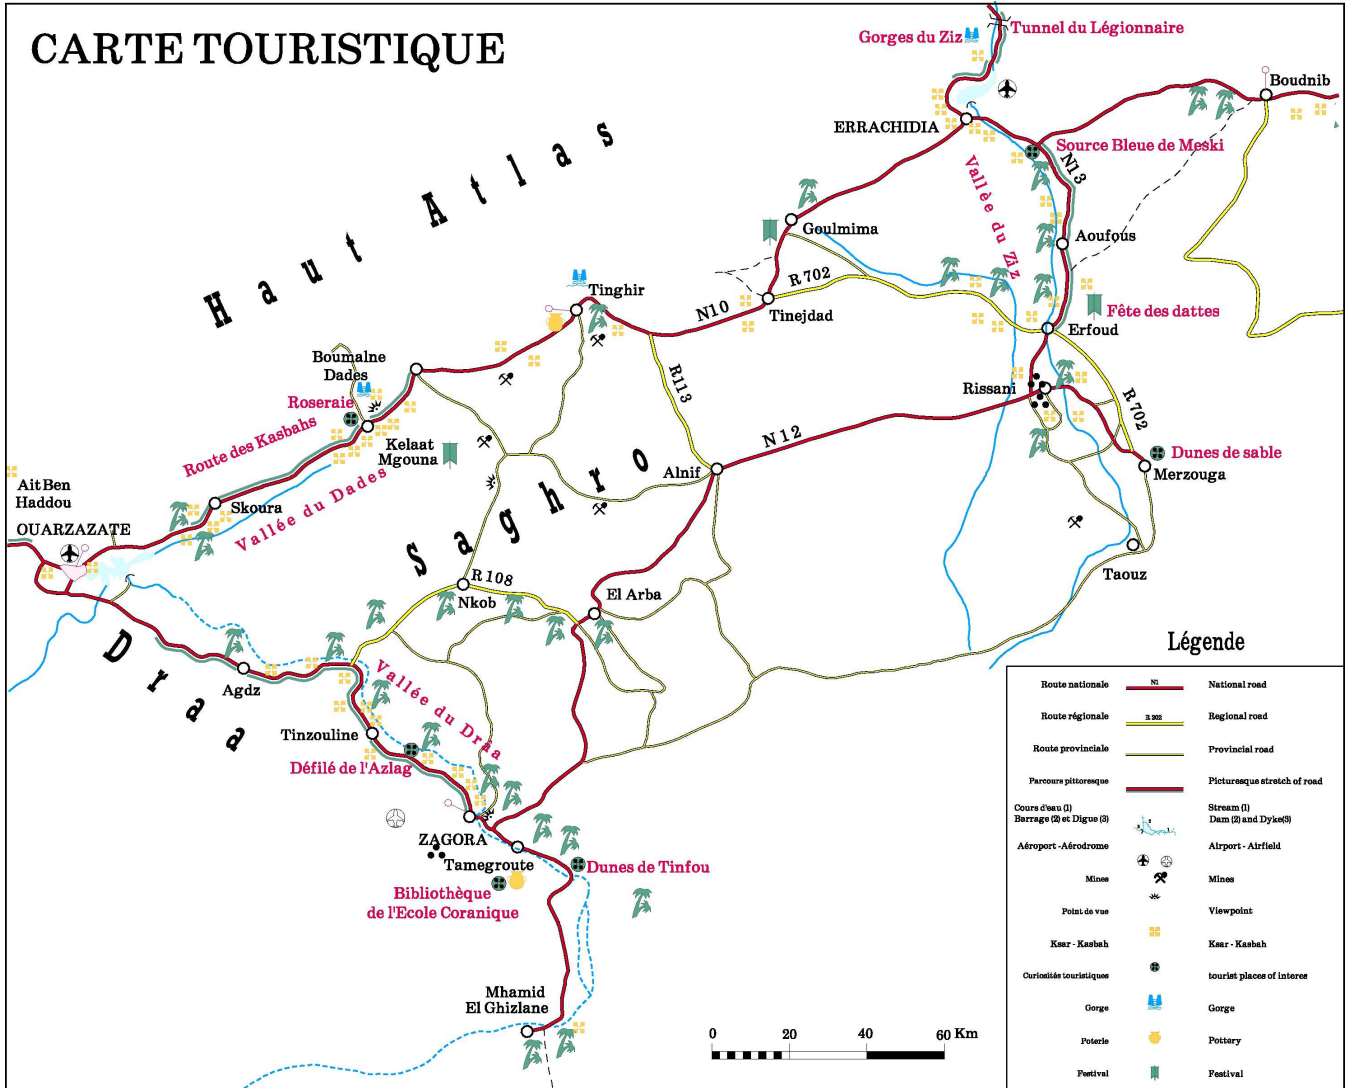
CARTE TOURISTIQUE

Gorges du Ziz
Tunnel du Légionnaire
ERRACHIDIA
Boudnib
Source Bleue de Meski
N13
Vallée du Ziz
Goulmima
Aoufous
Haut Atlas
Tinghir
R 702
N10
Tinejdad
Fête des dattes
Erfoud
Boumalne Dades
R113
Rissani
R 702
Roseraie
Route des Kasbahs
Kelaat Mgouna
N 12
Dunes de sable
Merzouga
Alnif
Ait Ben Haddou
Skoura
Vallée du Dades
Saghro
OUARZAZATE
Taouz
R 108
El Arba
Nkob
Draa
Légende
Agdz
Vallée du Draa
Tinzouline
Défilé de l'Azlag
ZAGORA
Tamegroute
Dunes de Tinfou
Bibliothèque de l'Ecole Coranique
Mhamid El Ghizlane
0 20 40 60 Km

| Route nationale | N1 | National road |
|---|---|---|
| Route régionale | R 202 | Regional road |
| Route provinciale | | Provincial road |
| Parcours pittoresque | | Picturesque stretch of road |
| Cours d'eau (1) Barrage (2) et Digue (3) | | Stream (1) Dam (2) and Dyke(3) |
| Aéroport - Aérodrome | | Airport - Airfield |
| Mines | | Mines |
| Point de vue | | Viewpoint |
| Ksar - Kasbah | | Ksar - Kasbah |
| Curiosités touristiques | | tourist places of interes |
| Gorge | | Gorge |
| Poterie | | Pottery |
| Festival | | Festival |